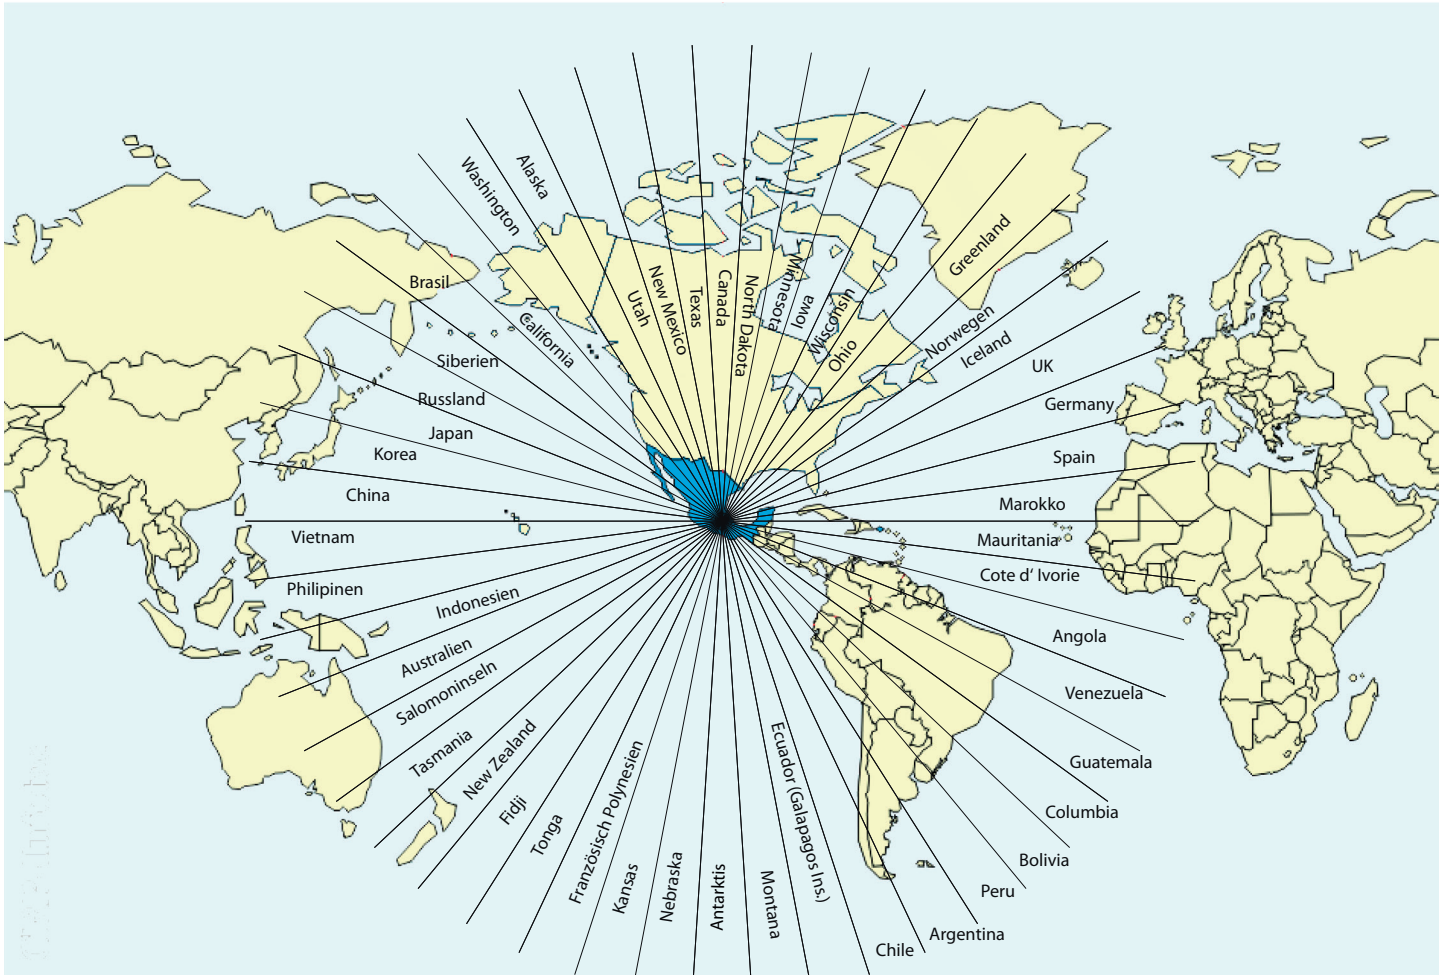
Alaska
Washington
Utah
New Mexico
Texas
Canada
North Dakota
Minnesota
Iowa
Wisconsin
Ohio
Greenland
Norwegen
Iceland
UK
Germany
Spain
Marokko
Mauritania
Cote d' Ivorie
Angola
Venezuela
Guatemala
Columbia
Bolivia
Peru
Argentina
Chile
Montana
Ecuador (Galapagos Ins.)
Antarktis
Nebraska
Kansas
Französisch Polynesien
Tonga
Fidji
New Zealand
Tasmania
Salomoninseln
Australien
Indonesien
Philipinen
Vietnam
China
Korea
Japan
Russland
Siberien
Brasil
California